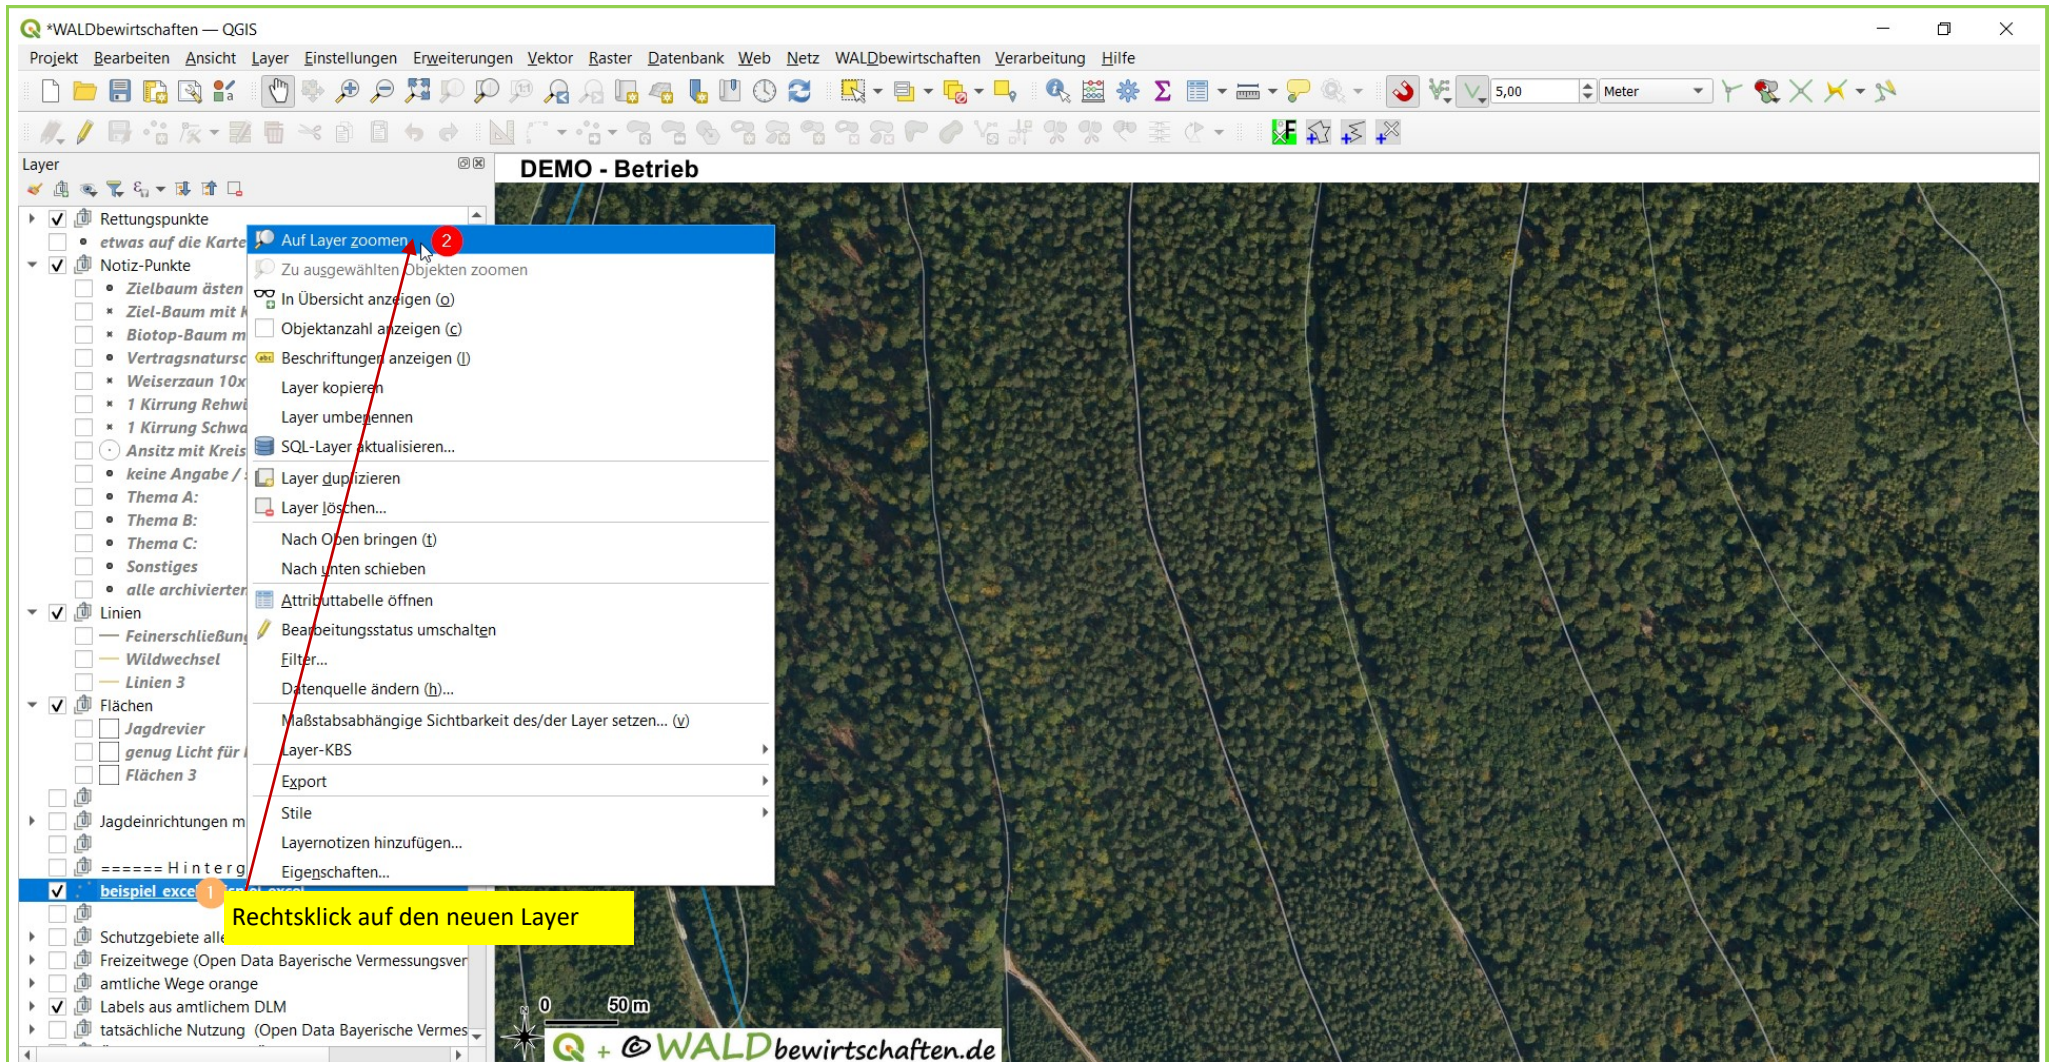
*WALDbewirtschaften — QGIS

Projekt Bearbeiten Ansicht Layer Einstellungen Erweiterungen Vektor Raster Datenbank Web Netz WALDbewirtschaften Verarbeitung Hilfe

5,00 Meter

Layer

Rettungspunkte
etwas auf die Karte
Notiz-Punkte
Zielbaum ästen
Ziel-Baum mit
Biotop-Baum m
Vertragsnatursc
Weiserzaun 10x
1 Kirrung Rehwi
1 Kirrung Schwa
Ansitz mit Kreis
keine Angabe /
Thema A:
Thema B:
Thema C:
Sonstiges
alle archivierter
Linien
Feinerschließun
Wildwechsel
Linien 3
Flächen
Jagdrevier
genug Licht für
Flächen 3
Jagdeinrichtungen m
====== H i n t e r g
beispiel exce
Schutzgebiete all
Freizeitwege (Open Data Bayerische Vermessungsver
amtliche Wege orange
Labels aus amtlichem DLM
tatsächliche Nutzung (Open Data Bayerische Vermes

Auf Layer zoomen
Zu ausgewählten Objekten zoomen
In Übersicht anzeigen (o)
Objektanzahl anzeigen (c)
Beschriftungen anzeigen (l)
Layer kopieren
Layer umbenennen
SQL-Layer aktualisieren...
Layer duplizieren
Layer löschen...
Nach Oben bringen (t)
Nach unten schieben
Attributtabelle öffnen
Bearbeitungsstatus umschalten
Filter...
Datenquelle ändern (h)...
Maßstabsabhängige Sichtbarkeit des/der Layer setzen... (v)
Layer-KBS
Export
Stile
Layernotizen hinzufügen...
Eigenschaften...

2
1
Rechtsklick auf den neuen Layer

DEMO - Betrieb

0 50 m
+ © WALDbewirtschaften.de